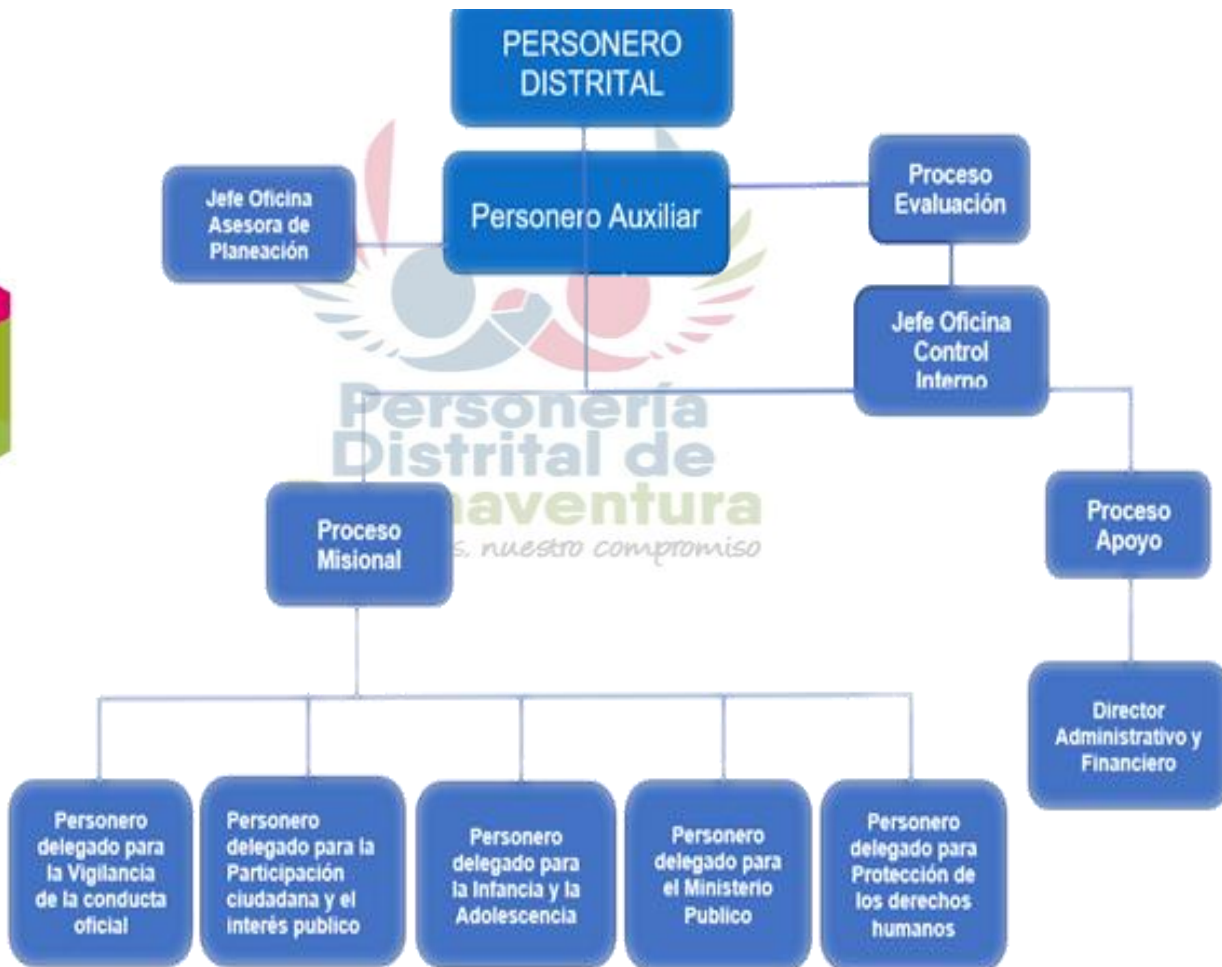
PERSONERO DISTRITAL

Jefe Oficina Asesora de Planeación

Personero Auxiliar

Proceso Evaluación

Jefe Oficina Control Interno

Personería Distrital de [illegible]naventura

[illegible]s, nuestro compromiso

Proceso Misional

Proceso Apoyo

Director Administrativo y Financiero

Personero delegado para la Vigilancia de la conducta oficial

Personero delegado para la Participación ciudadana y el interés publico

Personero delegado para la Infancia y la Adolescencia

Personero delegado para el Ministerio Publico

Personero delegado para Protección de los derechos humanos